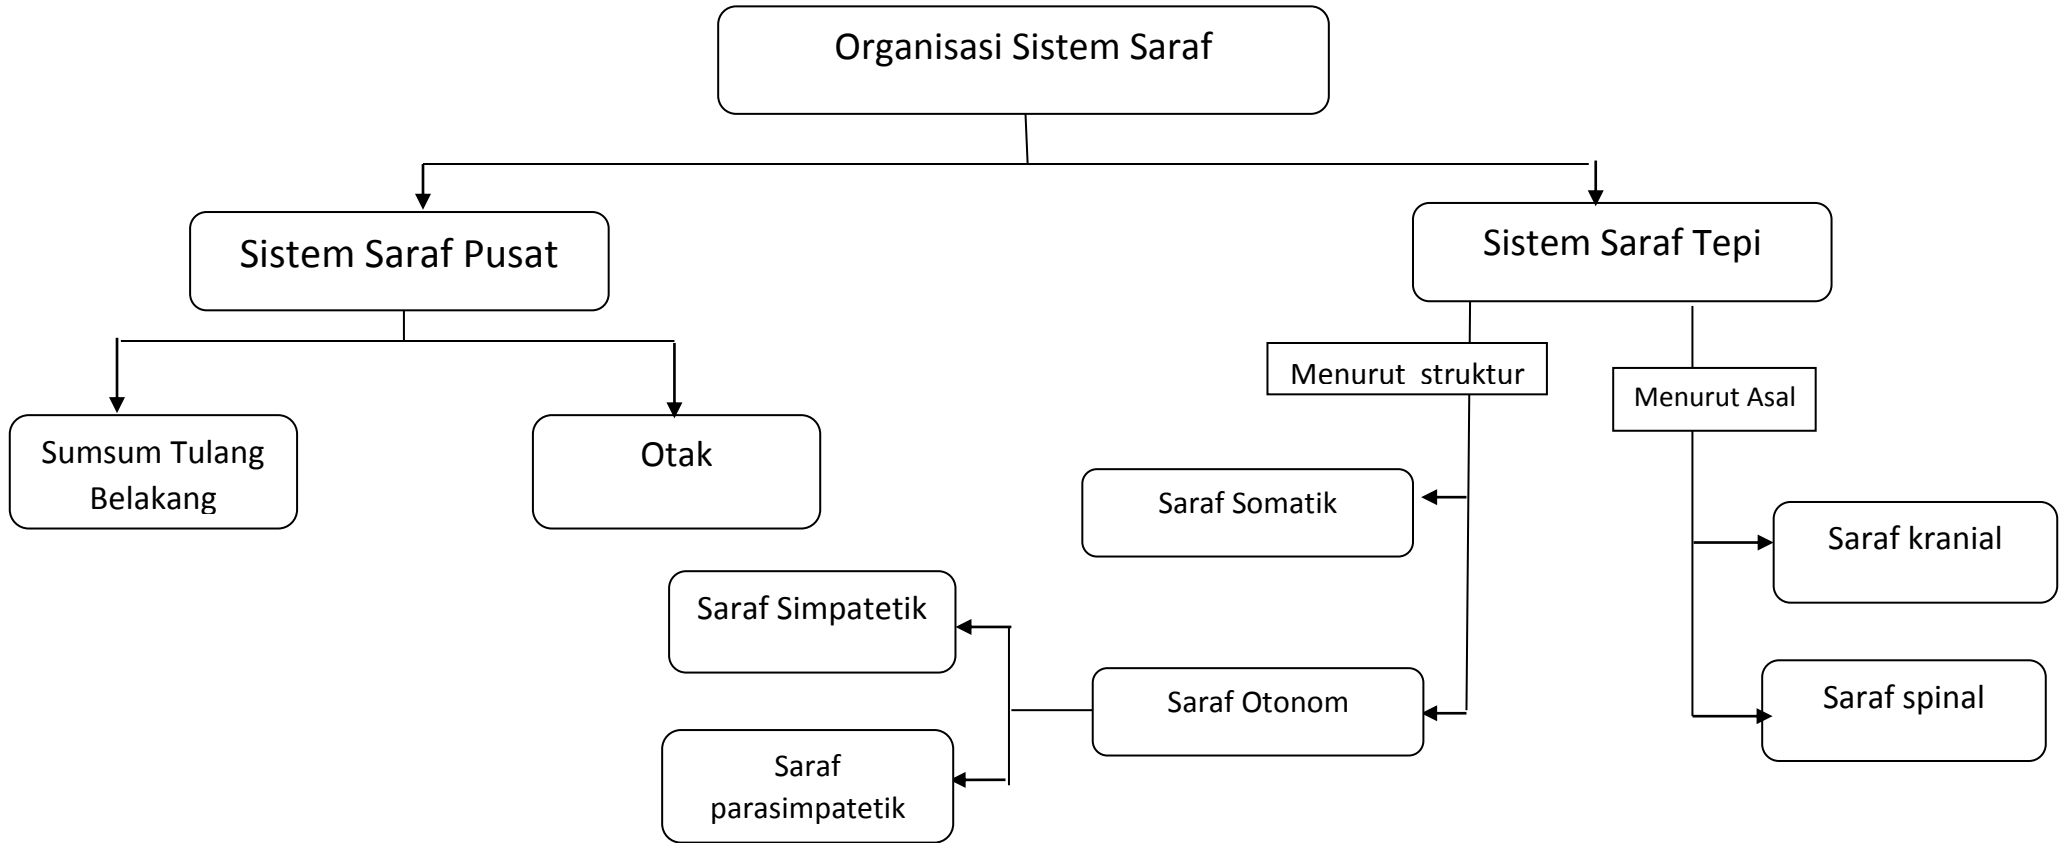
Organisasi Sistem Saraf

Sistem Saraf Pusat

Sistem Saraf Tepi

Sumsum Tulang Belakang

Otak

Menurut struktur

Menurut Asal

Saraf Somatik

Saraf Otonom

Saraf Simpatetik

Saraf parasimpatetik

Saraf kranial

Saraf spinal